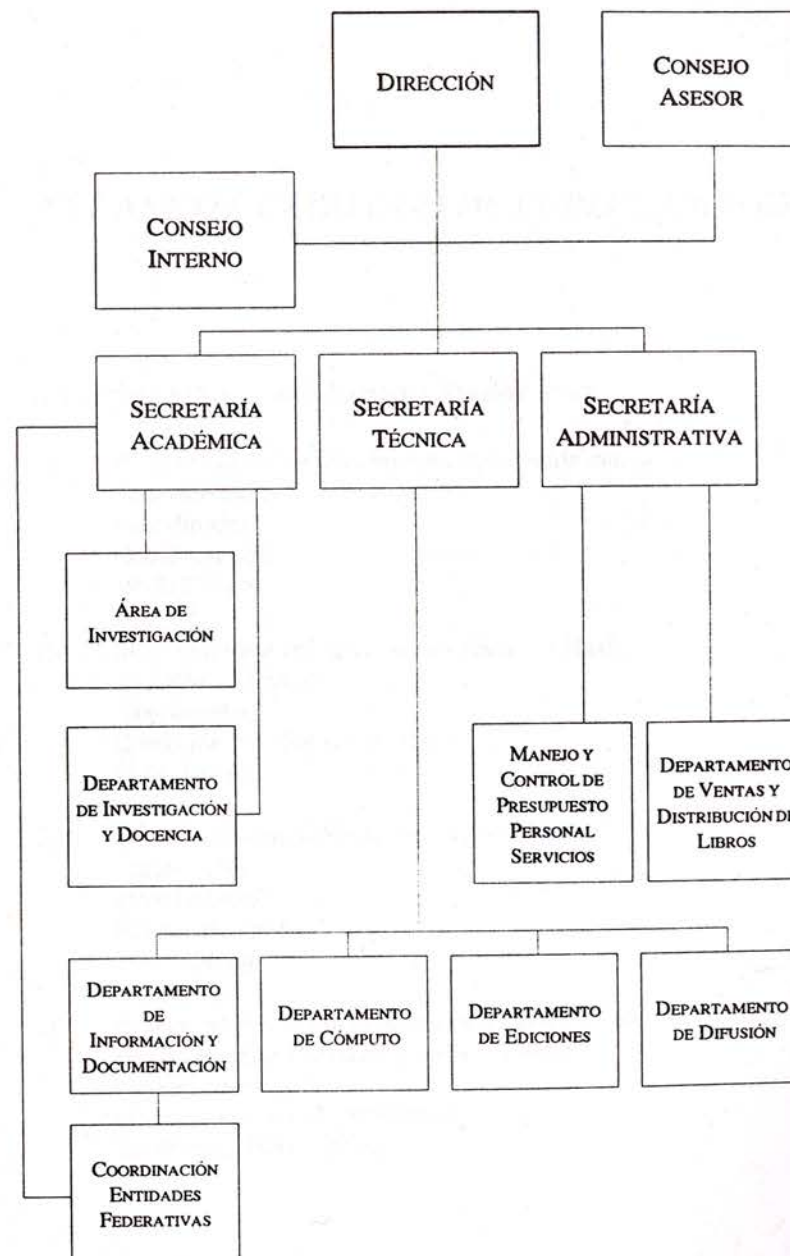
Dirección

Consejo Asesor

Consejo Interno

Secretaría Académica

Secretaría Técnica

Secretaría Administrativa

Área de Investigación

Departamento de Investigación y Docencia

Manejo y Control de Presupuesto Personal Servicios

Departamento de Ventas y Distribución de Libros

Departamento de Información y Documentación

Departamento de Cómputo

Departamento de Ediciones

Departamento de Difusión

Coordinación Entidades Federativas